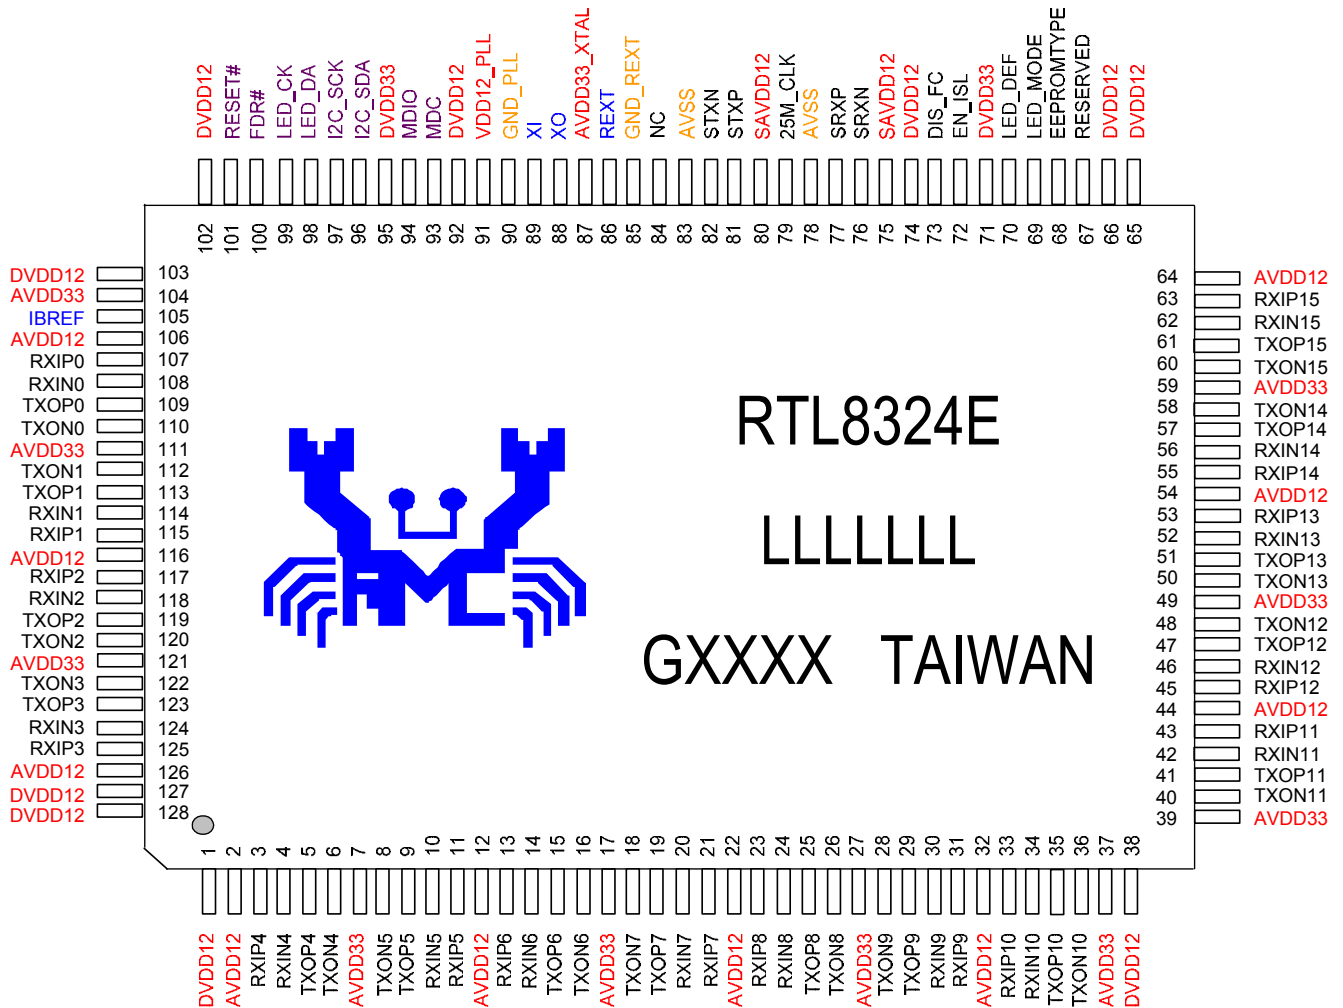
DVDD12 RESET# FDR# LED_CK LED_DA I2C_SCK I2C_SDA DVDD33 MDIO MDC DVDD12 VDD12_PLL GND_PLL XI XO AVDD33_XTAL REXT GND_REXT NC AVSS STXN STXP SAVDD12 25M_CLK AVSS SRXP SRXN SAVDD12 DVDD12 DIS_FC EN_ISL DVDD33 LED_DEF LED_MODE EEPROMTYPE RESERVED DVDD12 DVDD12

102 101 100 99 98 97 96 95 94 93 92 91 90 89 88 87 86 85 84 83 82 81 80 79 78 77 76 75 74 73 72 71 70 69 68 67 66 65

DVDD12 103
AVDD33 104
IBREF 105
AVDD12 106
RXIP0 107
RXIN0 108
TXOP0 109
TXON0 110
AVDD33 111
TXON1 112
TXOP1 113
RXIN1 114
RXIP1 115
AVDD12 116
RXIP2 117
RXIN2 118
TXOP2 119
TXON2 120
AVDD33 121
TXON3 122
TXOP3 123
RXIN3 124
RXIP3 125
AVDD12 126
DVDD12 127
DVDD12 128

RTL8324E

LLLLLLL

GXXXX TAIWAN

64 AVDD12
63 RXIP15
62 RXIN15
61 TXOP15
60 TXON15
59 AVDD33
58 TXON14
57 TXOP14
56 RXIN14
55 RXIP14
54 AVDD12
53 RXIP13
52 RXIN13
51 TXOP13
50 TXON13
49 AVDD33
48 TXON12
47 TXOP12
46 RXIN12
45 RXIP12
44 AVDD12
43 RXIP11
42 RXIN11
41 TXOP11
40 TXON11
39 AVDD33

1 2 3 4 5 6 7 8 9 10 11 12 13 14 15 16 17 18 19 20 21 22 23 24 25 26 27 28 29 30 31 32 33 34 35 36 37 38

DVDD12 AVDD12 RXIP4 RXIN4 TXOP4 TXON4 AVDD33 TXON5 TXOP5 RXIN5 RXIP5 AVDD12 RXIP6 RXIN6 TXOP6 TXON6 AVDD33 TXON7 TXOP7 RXIN7 RXIP7 AVDD12 RXIP8 RXIN8 TXOP8 TXON8 AVDD33 TXON9 TXOP9 RXIN9 RXIP9 AVDD12 RXIP10 RXIN10 TXOP10 TXON10 AVDD33 DVDD12